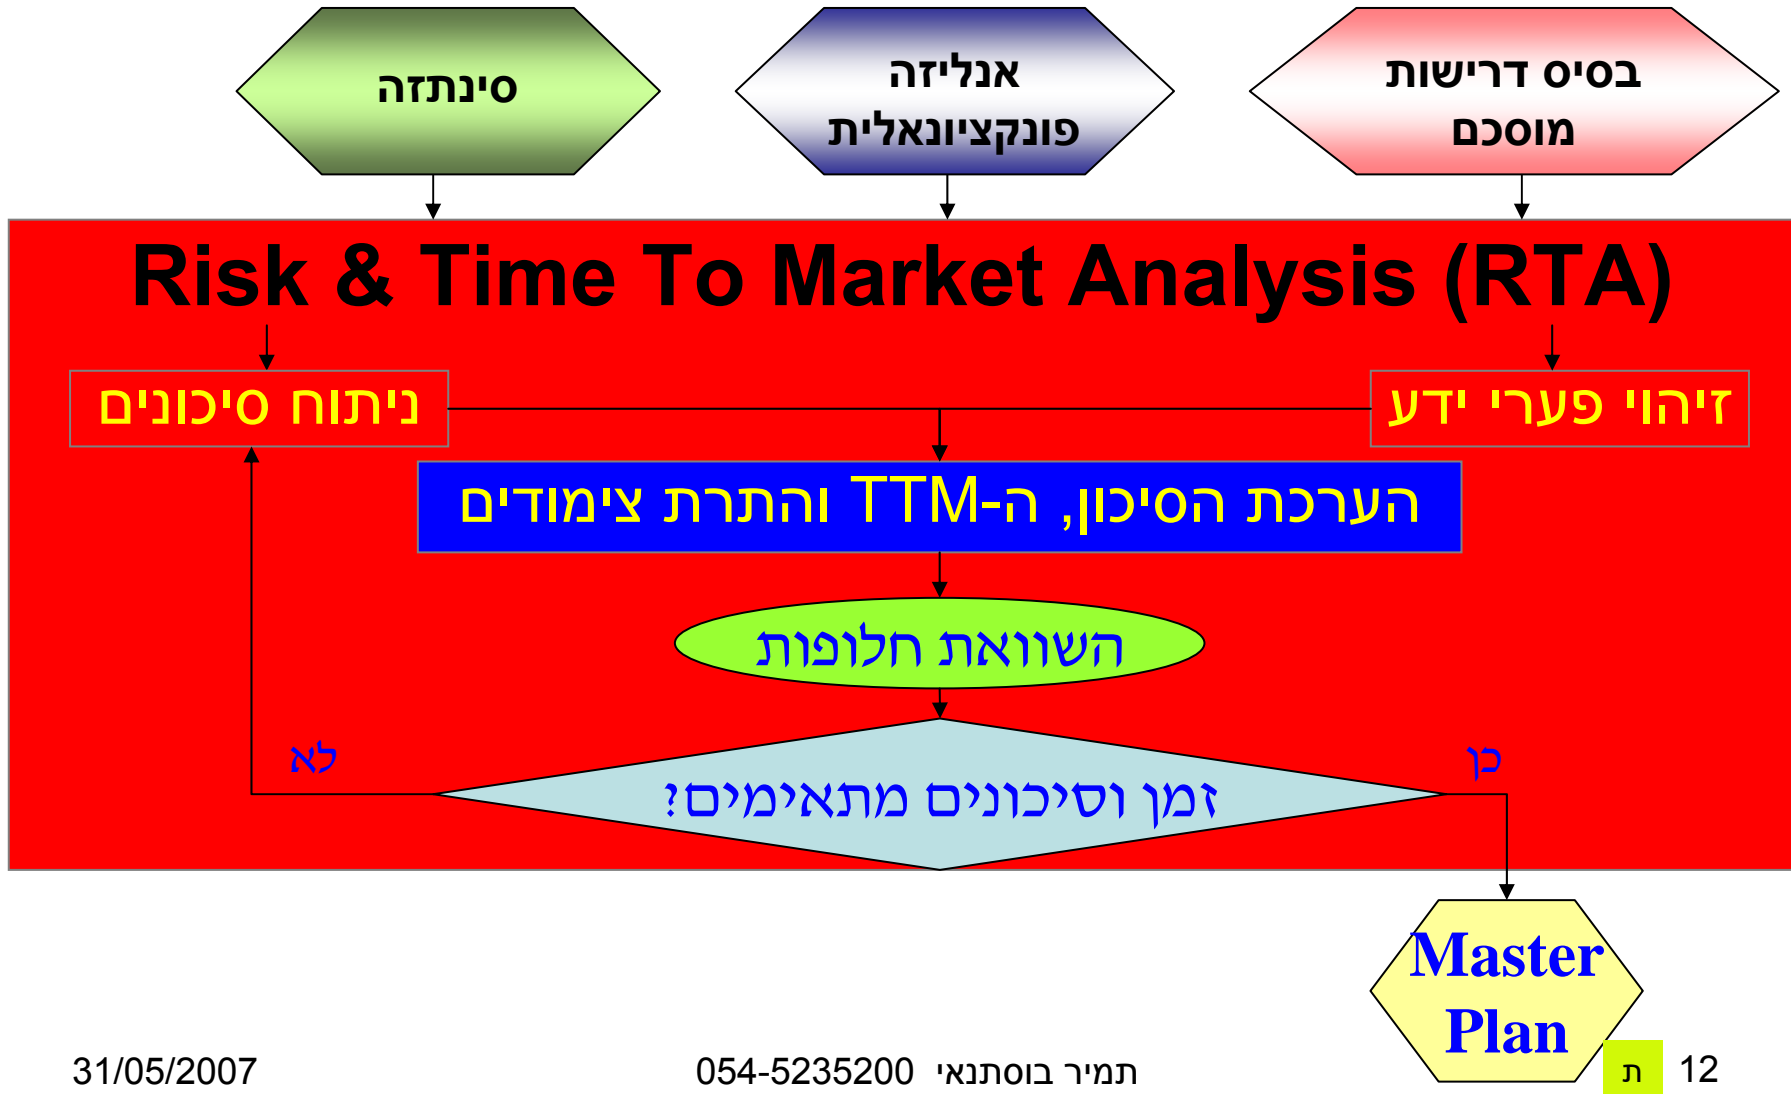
בסיס דרישות מוסכם

אנליזה פונקציונאלית

סינתזה

Risk & Time To Market Analysis (RTA)

זיהוי פערי ידע

ניתוח סיכונים

הערכת הסיכון, ה-TTM והתרת צימודים

השוואת חלופות

זמן וסיכונים מתאימים?

כן

לא

Master Plan

12

ת

תמיר בוסתנאי 054-5235200

31/05/2007